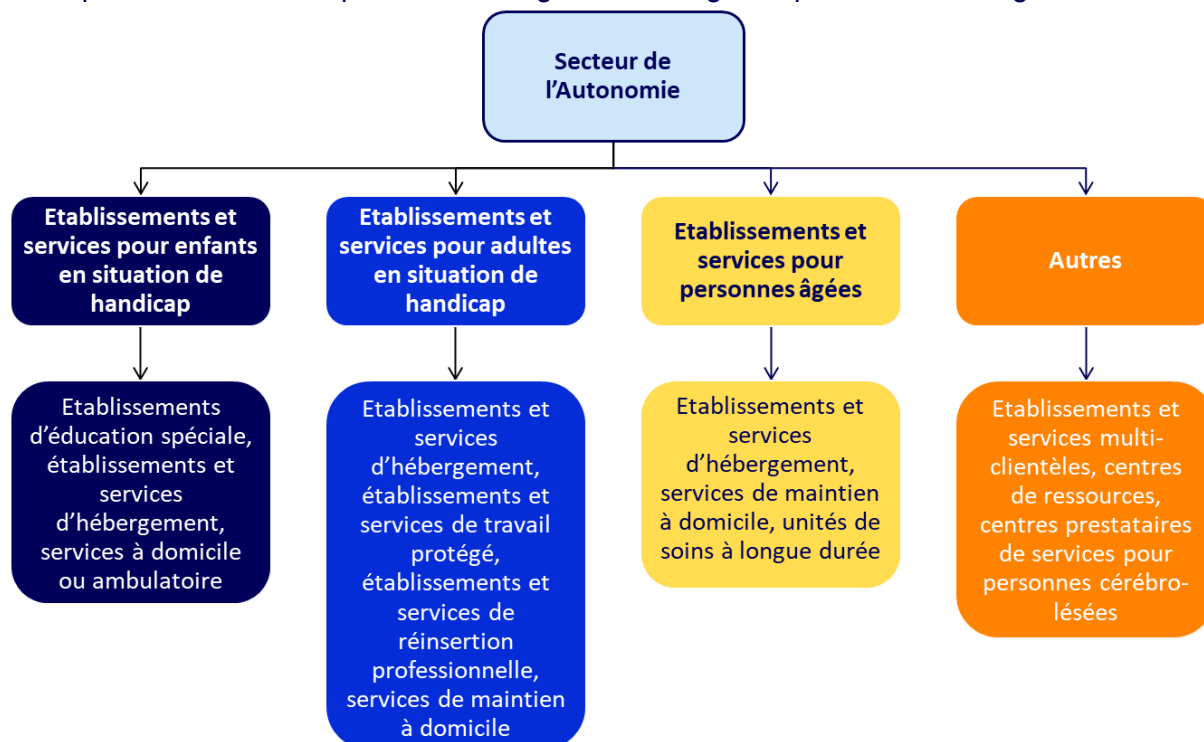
Secteur de l'Autonomie

Etablissements et services pour enfants en situation de handicap

Etablissements d'éducation spéciale, établissements et services d'hébergement, services à domicile ou ambulatoire

Etablissements et services pour adultes en situation de handicap

Etablissements et services d'hébergement, établissements et services de travail protégé, établissements et services de réinsertion professionnelle, services de maintien à domicile

Etablissements et services pour personnes âgées

Etablissements et services d'hébergement, services de maintien à domicile, unités de soins à longue durée

Autres

Etablissements et services multi-clientèles, centres de ressources, centres prestataires de services pour personnes cérébro-lésées